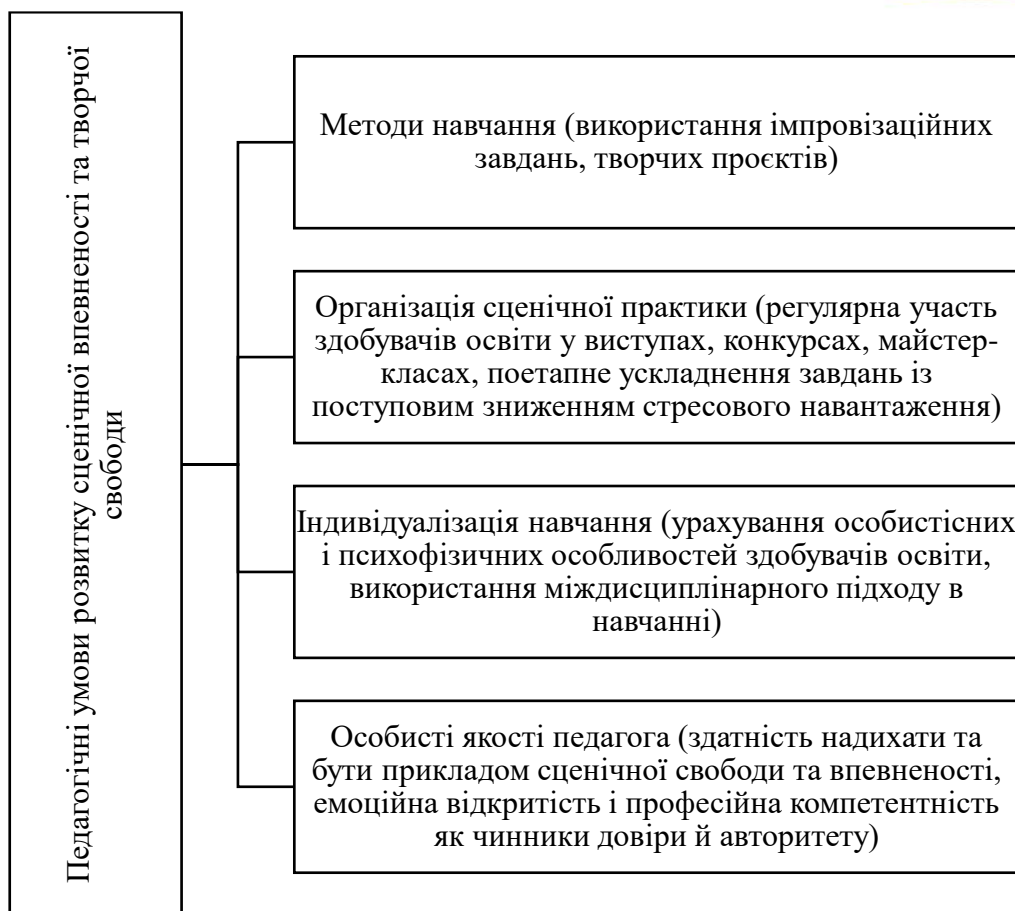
Педагогічні умови розвитку сценічної впевненості та творчої свободи

Методи навчання (використання імпровізаційних завдань, творчих проєктів)

Організація сценічної практики (регулярна участь здобувачів освіти у виступах, конкурсах, майстер-класах, поетапне ускладнення завдань із поступовим зниженням стресового навантаження)

Індивідуалізація навчання (урахування особистісних і психофізичних особливостей здобувачів освіти, використання міждисциплінарного підходу в навчанні)

Особисті якості педагога (здатність надихати та бути прикладом сценічної свободи та впевненості, емоційна відкритість і професійна компетентність як чинники довіри й авторитету)